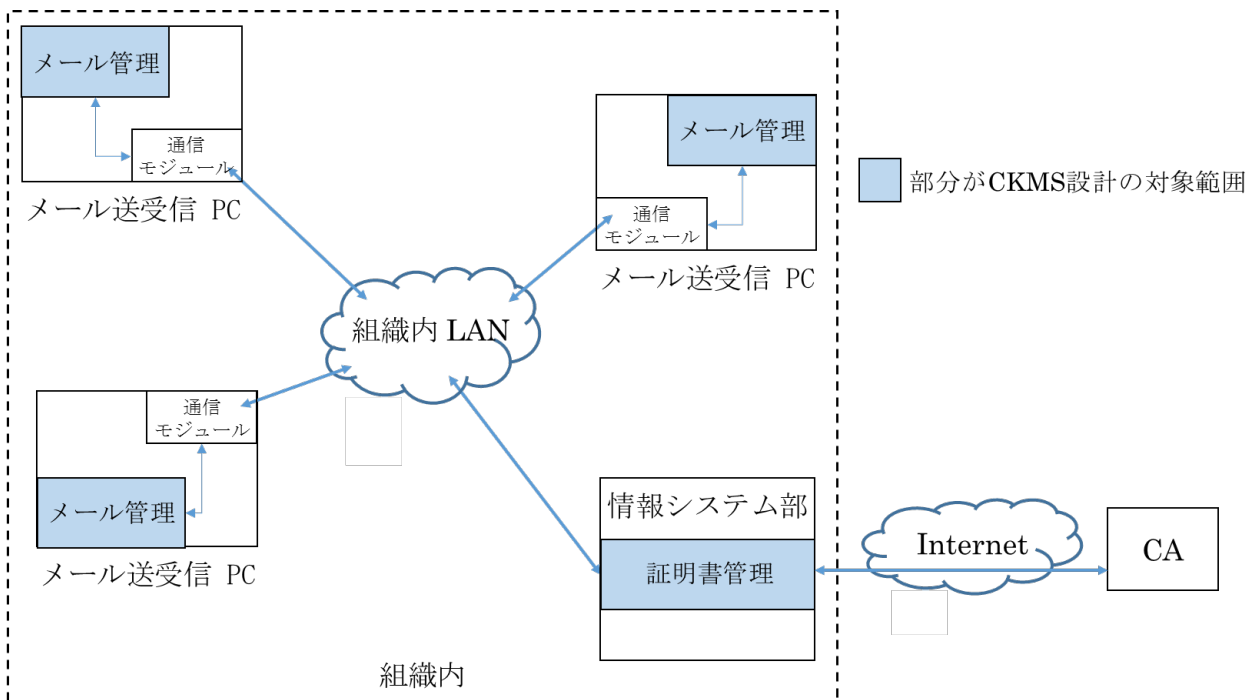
メール管理

通信
モジュール

メール送受信 PC

メール管理

通信
モジュール

メール送受信 PC

部分がCKMS設計の対象範囲

組織内 LAN

通信
モジュール

メール管理

メール送受信 PC

情報システム部

証明書管理

Internet

CA

組織内